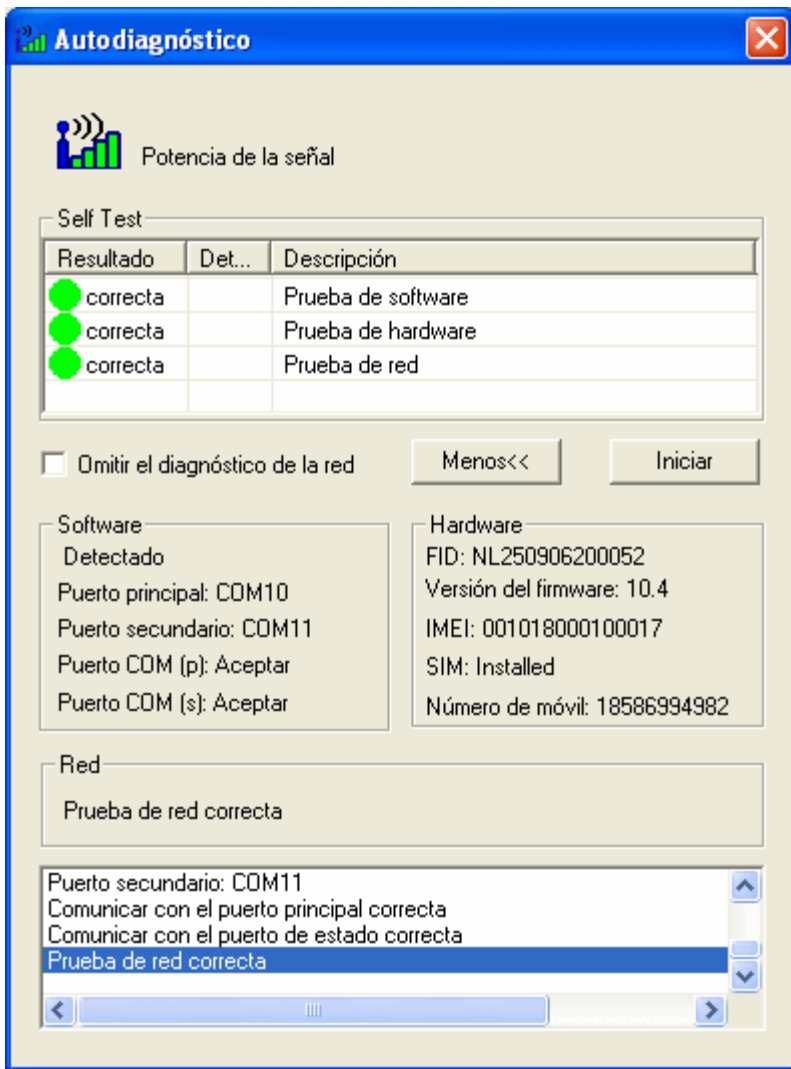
Autodiagnóstico

Potencia de la señal

Self Test

| Resultado | Det... | Descripción |
|---|---|---|
| correcta | | Prueba de software |
| correcta | | Prueba de hardware |
| correcta | | Prueba de red |

Omitir el diagnóstico de la red

Menos<<

Iniciar

Software
Detectado
Puerto principal: COM10
Puerto secundario: COM11
Puerto COM (p): Aceptar
Puerto COM (s): Aceptar

Hardware
FID: NL250906200052
Versión del firmware: 10.4
IMEI: 001018000100017
SIM: Installed
Número de móvil: 18586994982

Red
Prueba de red correcta

Puerto secundario: COM11
Comunicar con el puerto principal correcta
Comunicar con el puerto de estado correcta
Prueba de red correcta